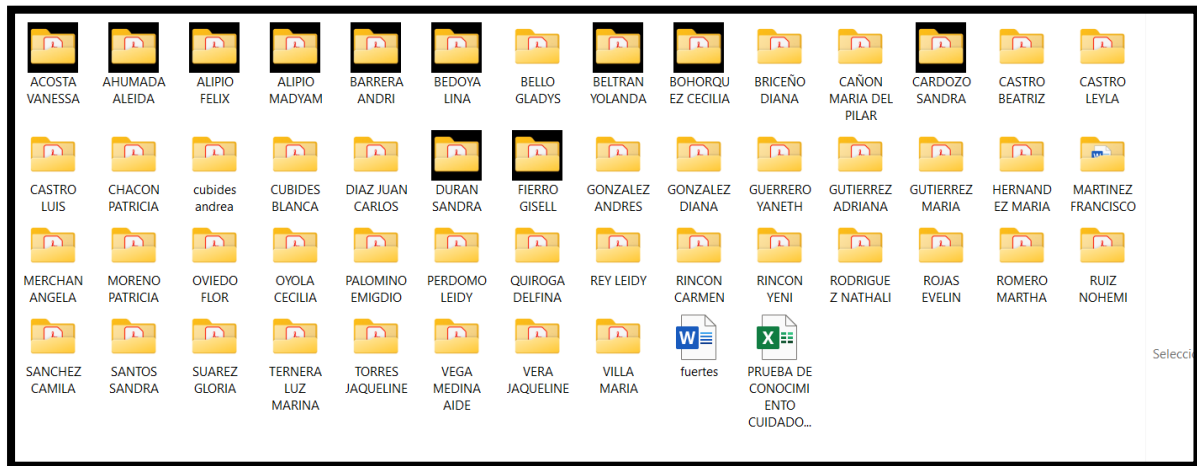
ACOSTA VANESSA
AHUMADA ALEIDA
ALIPIO FELIX
ALIPIO MADYAM
BARRERA ANDRI
BEDOYA LINA
BELLO GLADYS
BELTRAN YOLANDA
BOHORQUEZ CECILIA
BRICEÑO DIANA
CAÑON MARIA DEL PILAR
CARDOZO SANDRA
CASTRO BEATRIZ
CASTRO LEYLA

CASTRO LUIS
CHACON PATRICIA
cubides andrea
CUBIDES BLANCA
DIAZ JUAN CARLOS
DURAN SANDRA
FIERRO GISELL
GONZALEZ ANDRES
GONZALEZ DIANA
GUERRERO YANETH
GUTIERREZ ADRIANA
GUTIERREZ MARIA
HERNANDEZ MARIA
MARTINEZ FRANCISCO

MERCHAN ANGELA
MORENO PATRICIA
OVIEDO FLOR
OYOLA CECILIA
PALOMINO EMIGDIO
PERDOMO LEIDY
QUIROGA DELFINA
REY LEIDY
RINCON CARMEN
RINCON YENI
RODRIGUEZ NATHALI
ROJAS EVELIN
ROMERO MARTHA
RUIZ NOHEMI

SANCHEZ CAMILA
SANTOS SANDRA
SUAREZ GLORIA
TERNERA LUZ MARINA
TORRES JAQUELINE
VEGA MEDINA AIDE
VERA JAQUELINE
VILLA MARIA
fuertes
PRUEBA DE CONOCIMIENTO CUIDADO...

Seleccio